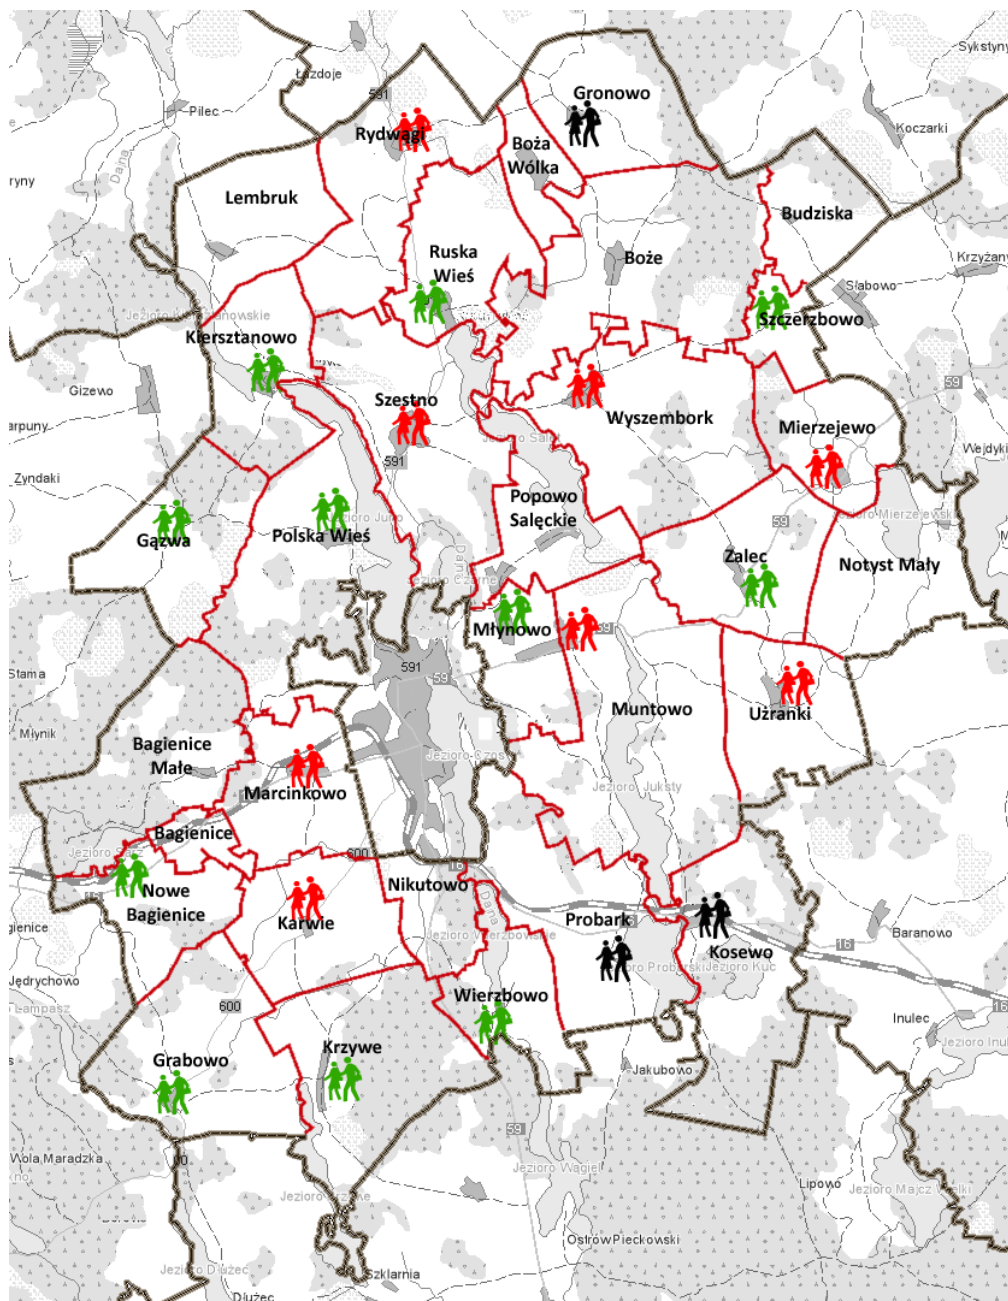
Sykstyny
Łazdoje
Gronowo
591
Pilec
Rydwągi
Boża Wólka
Koczarki
ryny
Dajna
Lembruk
Budziska
Ruska Wieś
Boże
Krzyżany
Słabowo
Jezioro Kierzanowskie
Szczerzbowo
Kiersztanowo
Gizewo
59
Szestno
Wyszembork
rpuny
Jezioro Sałe
Mierzejewo
591
Wejdyki
Zyndaki
Popowo Salęckie
Jezioro Mierzejewskie
Jezioro Juno
59
Gązwa
Polska Wieś
Zalec
Notyst Mały
Jezioro Czarne
Dajna
Młynowo
59
Stama
591
59
Muntowo
Użranki
Młynik
Bagienice Małe
Jezioro Czos
Marcinkowo
Jezioro Juksty
Bagienice
600
Jezioro
Nowe Bagienice
Nikutowo
16
Dajna
Probark
Kosewo
gienice
Karwie
Jezioro Wierzbowskie
16
Baranowo
Jezioro Probarskie
Jezioro Kuc
Jędrychowo
Wierzbowo
Lampasz
600
16
Inulec
Krzywe
Jezioro Inul
Grabowo
Jakubowo
59
Wola Maradzka
Jezioro Wągiel
Lipowo
Jezioro Majcz Wielki
Jezioro Krzywe
Ostrów Pieckowski
Jezioro Dłużec
Szklarnia
Dłużec